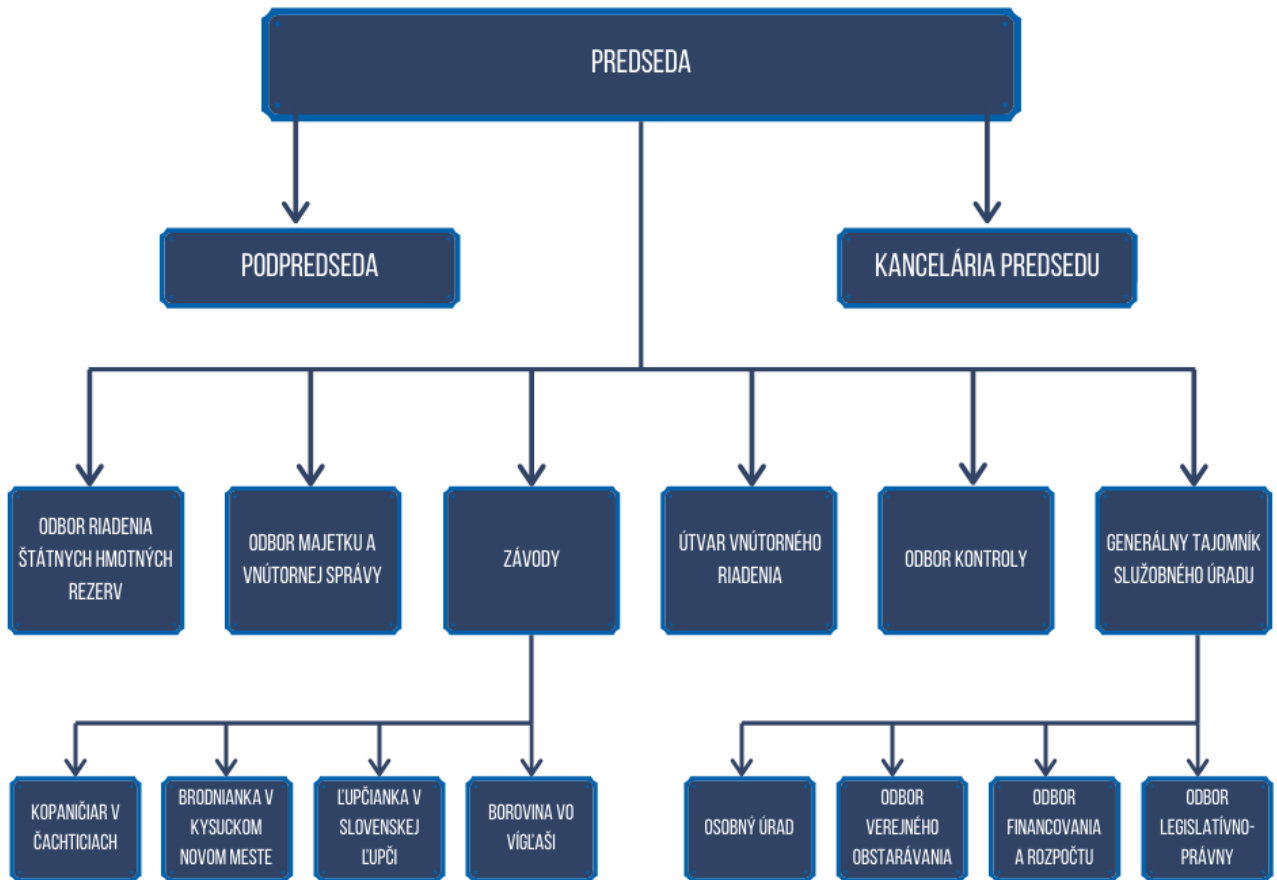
PREDSEDA

PODPREDSEDA

KANCELÁRIA PREDSEDU

ODBOR RIADENIA ŠTÁTNYCH HMOTNÝCH REZERV

ODBOR MAJETKU A VNÚTORNEJ SPRÁVY

ZÁVODY

ÚTVAR VNÚTORNÉHO RIADENIA

ODBOR KONTROLY

GENERÁLNY TAJOMNÍK SLUŽOBNÉHO ÚRADU

KOPANIČIAR V ČACHTICIACH

BRODNIANKA V KYSUCKOM NOVOM MESTE

ĽUPČIANKA V SLOVENSKEJ ĽUPČI

BOROVINA VO VÍGĽAŠI

OSOBNÝ ÚRAD

ODBOR VEREJNÉHO OBSTARÁVANIA

ODBOR FINANCOVANIA A ROZPOČTU

ODBOR LEGISLATÍVNO-PRÁVNY